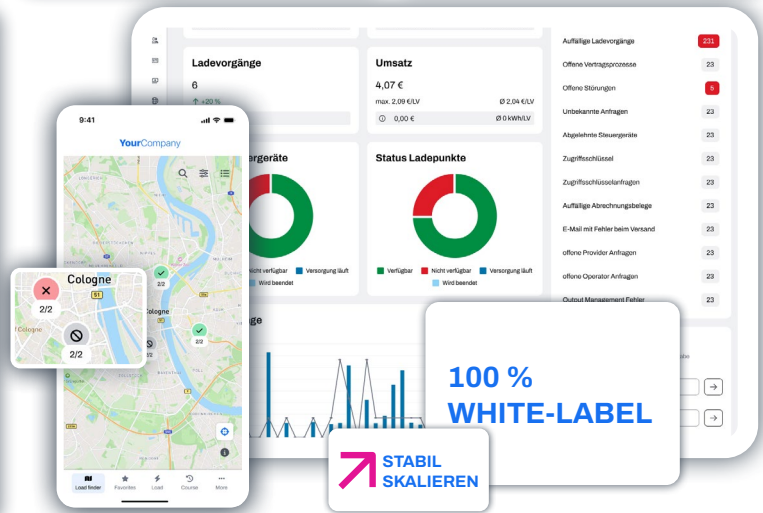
Ladevorgänge
6
↑ +20 %

Umsatz
4,07 €
max. 2,09 €/LV
Ø 2,04 €/LV
0,00 €
Ø 0 kWh/LV

Auffällige Ladevorgänge 231
Offene Vertragsprozesse 23
Offene Störungen 5
Unbekannte Anfragen 23
Abgelehnte Steuergeräte 23
Zugriffsschlüssel 23
Zugriffsschlüsselanfragen 23
Auffällige Abrechnungsbelege 23
E-Mail mit Fehler beim Versand 23
offene Provider Anfragen 23
offene Operator Anfragen 23
Outout Management Fehler 23

ergeräte
Nicht verfügbar
Versorgung läuft
Wird beendet

Status Ladepunkte
Verfügbar
Nicht verfügbar
Versorgung läuft
Wird beendet

ge

9:41
YourCompany
Cologne
2/2
2/2
2/2
Cologne
2/2
2/2
Load finder
Favorites
Load
Course
More

100 %
WHITE-LABEL

STABIL
SKALIEREN